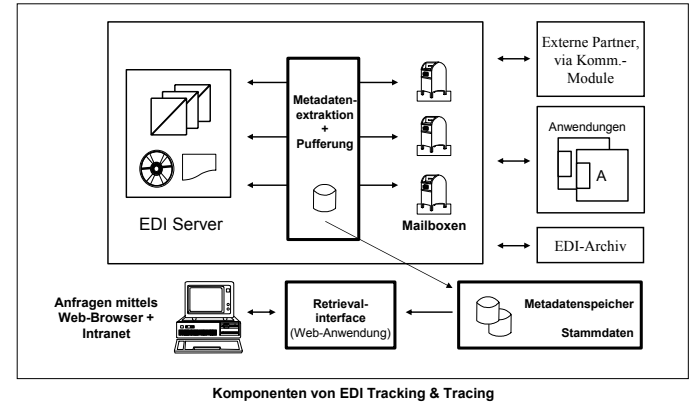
Metadatenextraktion + Pufferung

EDI Server

Mailboxen

Externe Partner, via Komm.-Module

Anwendungen

A

EDI-Archiv

Anfragen mittels Web-Browser + Intranet

Retrievalinterface (Web-Anwendung)

Metadatenspeicher

Stammdaten

Komponenten von EDI Tracking & Tracing